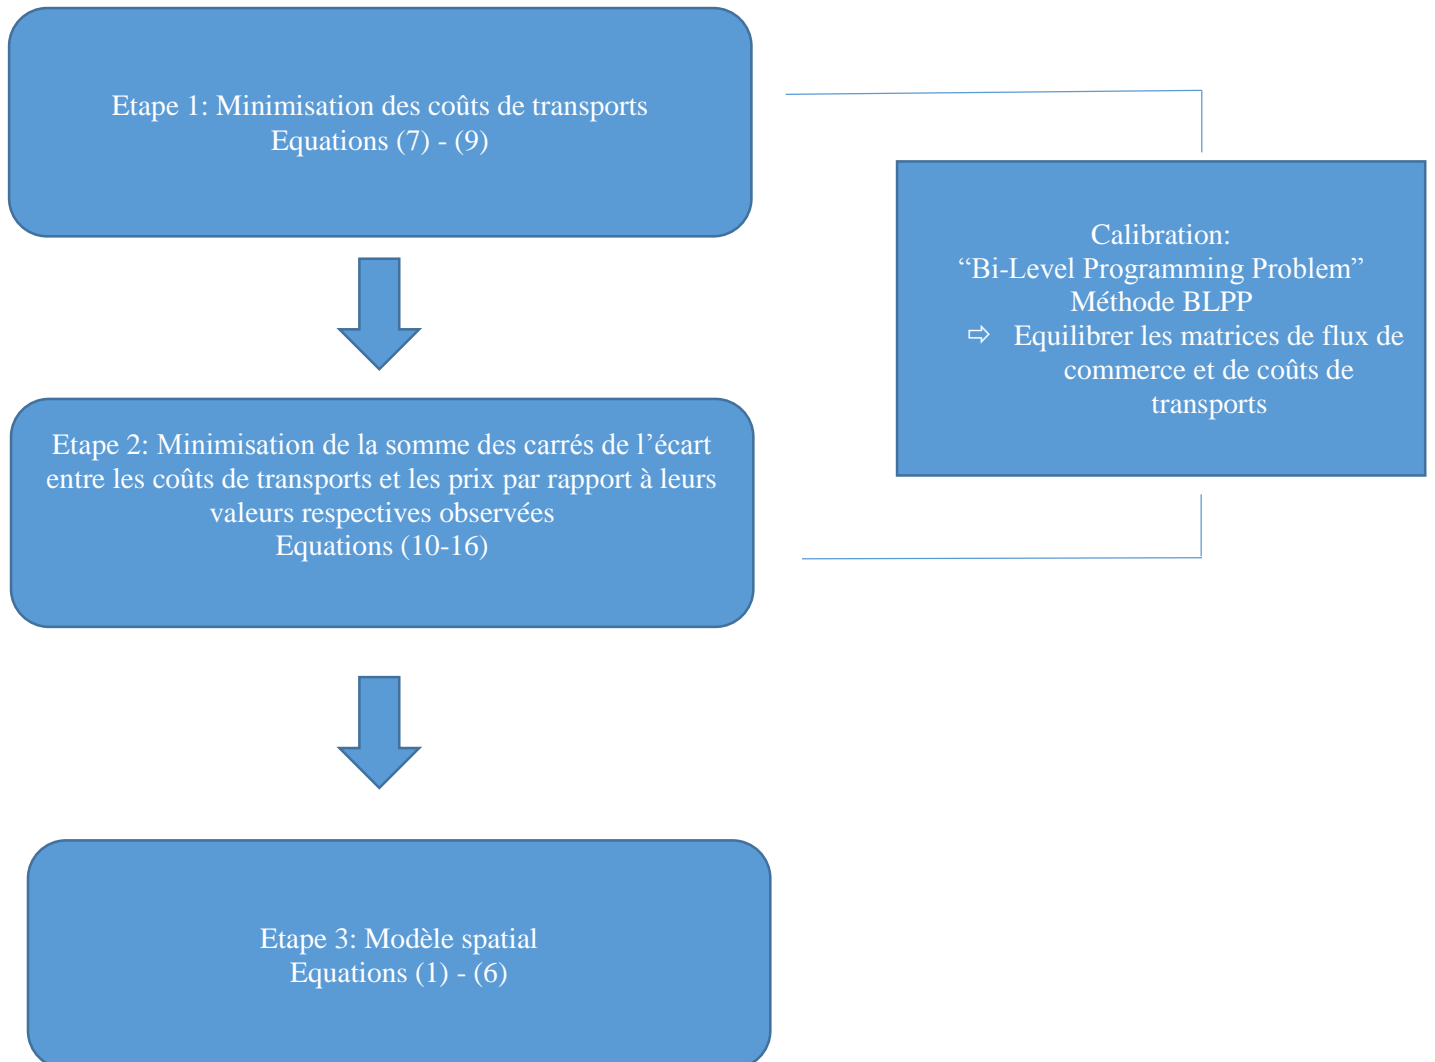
Etape 1: Minimisation des coûts de transports
Equations (7) - (9)

Calibration:
“Bi-Level Programming Problem”
Méthode BLPP
⇨ Equilibrer les matrices de flux de commerce et de coûts de transports

Etape 2: Minimisation de la somme des carrés de l’écart entre les coûts de transports et les prix par rapport à leurs valeurs respectives observées
Equations (10-16)

Etape 3: Modèle spatial
Equations (1) - (6)